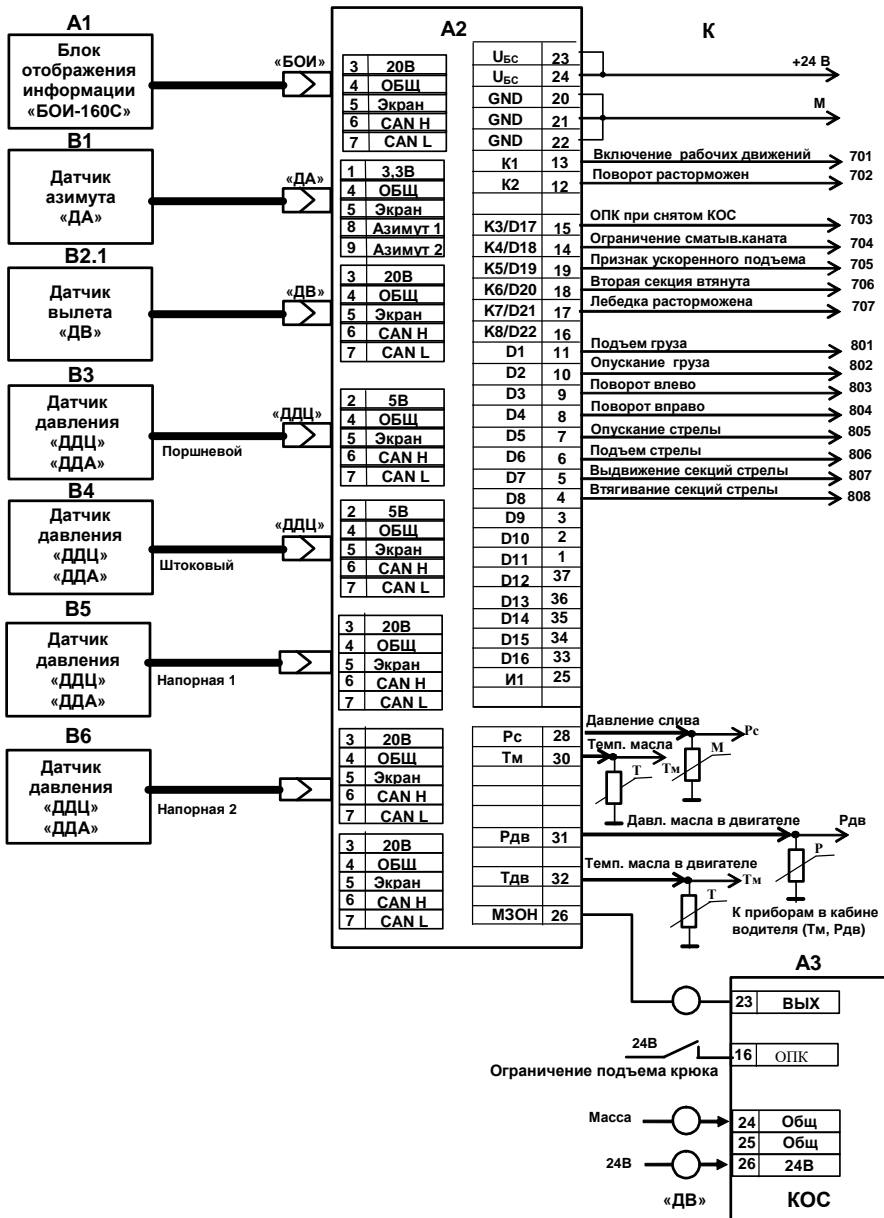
A1
Блок отображения информации «БОИ-160С»
«БОИ»
| 3 | 20В |
|---|---|
| 4 | ОБЩ |
| 5 | Экран |
| 6 | CAN H |
| 7 | CAN L |

B1
Датчик азимута «ДА»
«ДА»
| 1 | 3,3В |
|---|---|
| 4 | ОБЩ |
| 5 | Экран |
| 8 | Азимут 1 |
| 9 | Азимут 2 |

B2.1
Датчик вылета «ДВ»
«ДВ»
| 3 | 20В |
|---|---|
| 4 | ОБЩ |
| 5 | Экран |
| 6 | CAN H |
| 7 | CAN L |

B3
Датчик давления «ДДЦ» «ДДА»
«ДДЦ»
Поршневой
| 2 | 5В |
|---|---|
| 4 | ОБЩ |
| 5 | Экран |
| 6 | CAN H |
| 7 | CAN L |

B4
Датчик давления «ДДЦ» «ДДА»
«ДДЦ»
Штоковый
| 2 | 5В |
|---|---|
| 4 | ОБЩ |
| 5 | Экран |
| 6 | CAN H |
| 7 | CAN L |

B5
Датчик давления «ДДЦ» «ДДА»
Напорная 1
| 3 | 20В |
|---|---|
| 4 | ОБЩ |
| 5 | Экран |
| 6 | CAN H |
| 7 | CAN L |

B6
Датчик давления «ДДЦ» «ДДА»
Напорная 2
| 3 | 20В |
|---|---|
| 4 | ОБЩ |
| 5 | Экран |
| 6 | CAN H |
| 7 | CAN L |

| 3 | 20В |
|---|---|
| 4 | ОБЩ |
| 5 | Экран |
| 6 | CAN H |
| 7 | CAN L |

A2

| Uбс | 23 |
|---|---|
| Uбс | 24 |
| GND | 20 |
| GND | 21 |
| GND | 22 |
| K1 | 13 |
| K2 | 12 |
| K3/D17 | 15 |
| K4/D18 | 14 |
| K5/D19 | 19 |
| K6/D20 | 18 |
| K7/D21 | 17 |
| K8/D22 | 16 |
| D1 | 11 |
| D2 | 10 |
| D3 | 9 |
| D4 | 8 |
| D5 | 7 |
| D6 | 6 |
| D7 | 5 |
| D8 | 4 |
| D9 | 3 |
| D10 | 2 |
| D11 | 1 |
| D12 | 37 |
| D13 | 36 |
| D14 | 35 |
| D15 | 34 |
| D16 | 33 |
| И1 | 25 |
| Pc | 28 |
| Tм | 30 |
| Pдв | 31 |
| Tдв | 32 |
| МЗОН | 26 |

K
+24 В
М
Включение рабочих движений 701
Поворот расторможен 702
ОПК при снятом КОС 703
Ограничение сматыв.каната 704
Признак ускоренного подъема 705
Вторая секция втянута 706
Лебедка расторможена 707
Подъем груза 801
Опускание груза 802
Поворот влево 803
Поворот вправо 804
Опускание стрелы 805
Подъем стрелы 806
Выдвижение секций стрелы 807
Втягивание секций стрелы 808

Давление слива
Pc
Темп. масла
M
T
Tм
Давл. масла в двигателе
Pдв
P
Темп. масла в двигателе
T
Tм
К приборам в кабине водителя (Тм, Рдв)

A3
| 23 | ВЫХ |
|---|---|
| 16 | ОПК |
| 24 | Общ |
| 25 | Общ |
| 26 | 24В |

24В
Ограничение подъема крюка
Масса
24В
«ДВ»
КОС